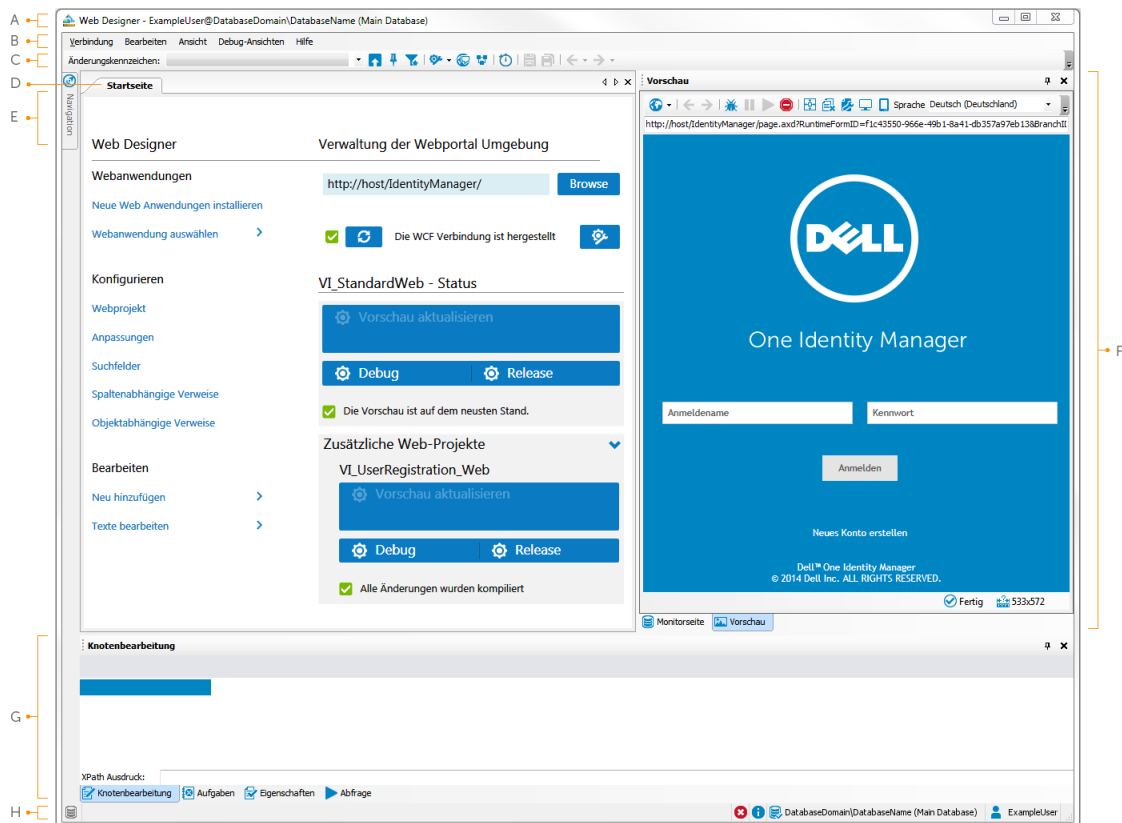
A
B
C
D
E
F
G
H

Web Designer - ExampleUser@DatabaseDomain\DatabaseName (Main Database)

Verbindung Bearbeiten Ansicht Debug-Ansichten Hilfe

Änderungskennzeichen:

Navigation

Startseite

Web Designer

Webanwendungen

Neue Web Anwendungen installieren

Webanwendung auswählen

Konfigurieren

Webprojekt

Anpassungen

Suchfelder

Spaltenabhängige Verweise

Objektabhängige Verweise

Bearbeiten

Neu hinzufügen

Texte bearbeiten

Verwaltung der Webportal Umgebung

http://host/IdentityManager/

Browse

Die WCF Verbindung ist hergestellt

VI_StandardWeb - Status

Vorschau aktualisieren

Debug

Release

Die Vorschau ist auf dem neusten Stand.

Zusätzliche Web-Projekte

VI_UserRegistration_Web

Vorschau aktualisieren

Debug

Release

Alle Änderungen wurden kompiliert

Vorschau

Sprache Deutsch (Deutschland)

http://host/IdentityManager/page.axd?RuntimeFormID=f1c43550-966e-49b1-8a41-db357a97eb13&BranchII

DELL

One Identity Manager

Anmeldename

Kennwort

Anmelden

Neues Konto erstellen

Dell™ One Identity Manager
© 2014 Dell Inc. ALL RIGHTS RESERVED.

Fertig 533x572

Monitorseite Vorschau

Knotenbearbeitung

XPath Ausdruck:

Knotenbearbeitung Aufgaben Eigenschaften Abfrage

DatabaseDomain\DatabaseName (Main Database) ExampleUser